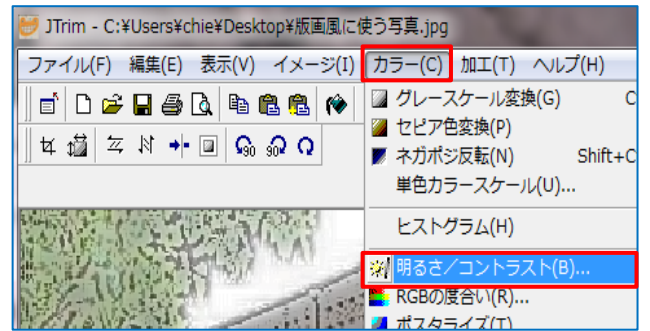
JTrim - C:¥Users¥chie¥Desktop¥版画風に使う写真.jpg

ファイル(F) 編集(E) 表示(V) イメージ(I) カラー(C) 加工(T) ヘルプ(H)

グレースケール変換(G) C
セピア色変換(P)
ネガポジ反転(N) Shift+C
単色カラースケール(U)...
ヒストグラム(H)
明るさ／コントラスト(B)...
RGBの度合い(R)...
ポスタライズ(T)